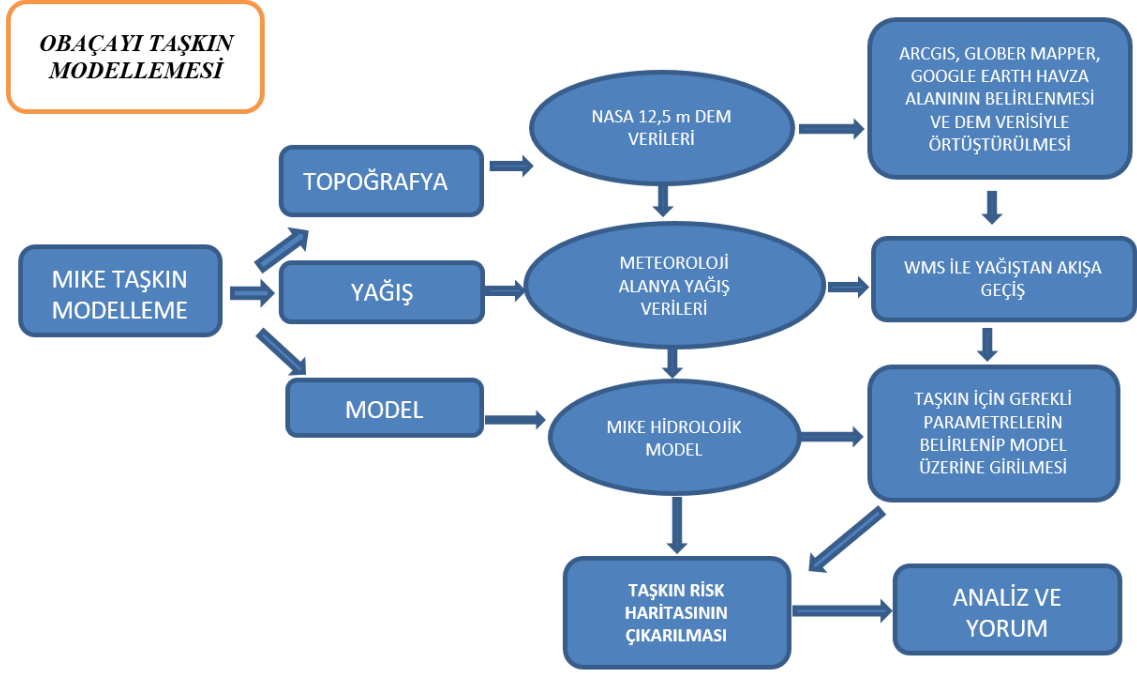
OBAÇAYI TAŞKIN MODELLEMESİ

MIKE TAŞKIN MODELLEME

TOPOĞRAFYA

YAĞIŞ

MODEL

NASA 12,5 m DEM VERİLERİ

METEOROLOJİ ALANYA YAĞIŞ VERİLERİ

MIKE HİDROLOJİK MODEL

ARCGIS, GLOBER MAPPER, GOOGLE EARTH HAVZA ALANININ BELİRLENMESİ VE DEM VERİSİYLE ÖRTÜŞTÜRÜLMESİ

WMS İLE YAĞIŞTAN AKIŞA GEÇİŞ

TAŞKIN İÇİN GEREKLİ PARAMETRELERİN BELİRLENİP MODEL ÜZERİNE GİRİLMESİ

TAŞKIN RİSK HARİTASININ ÇIKARILMASI

ANALİZ VE YORUM